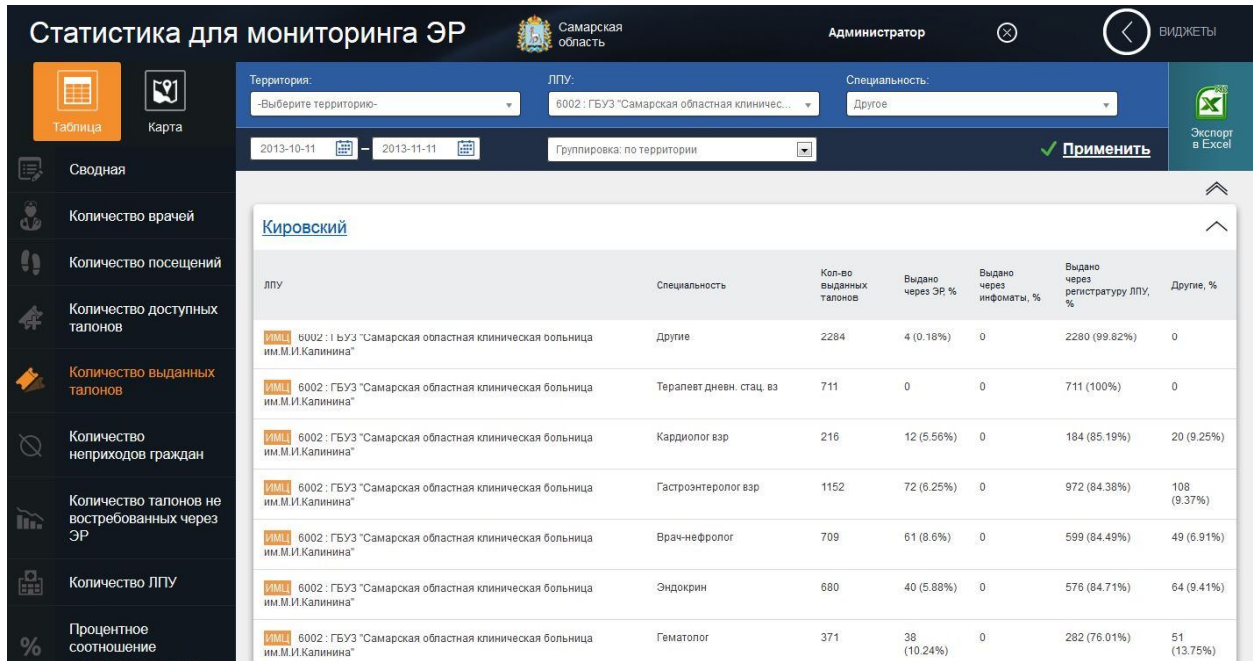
Статистика для мониторинга ЭР

Самарская область

Администратор

ВИДЖЕТЫ

Таблица

Карта

Сводная

Количество врачей

Количество посещений

Количество доступных талонов

Количество выданных талонов

Количество неприходов граждан

Количество талонов не востребованных через ЭР

Количество ЛПУ

Процентное соотношение

Территория:
-Выберите территорию-

ЛПУ:
6002 : ГБУЗ "Самарская областная клиничес...

Специальность:
Другое

Экспорт в Excel

2013-10-11 – 2013-11-11

Группировка: по территории

Применить

Кировский

| ЛПУ | Специальность | Кол-во выданных талонов | Выдано через ЭР, % | Выдано через инфоматы, % | Выдано через регистратуру ЛПУ, % | Другие, % |
|---|---|---|---|---|---|---|
| ИМЦ 6002 : ГБУЗ "Самарская областная клиническая больница им.М.И.Калинина" | Другие | 2284 | 4 (0.18%) | 0 | 2280 (99.82%) | 0 |
| ИМЦ 6002 : ГБУЗ "Самарская областная клиническая больница им.М.И.Калинина" | Терапевт дневн. стац. вз | 711 | 0 | 0 | 711 (100%) | 0 |
| ИМЦ 6002 : ГБУЗ "Самарская областная клиническая больница им.М.И.Калинина" | Кардиолог взр | 216 | 12 (5.56%) | 0 | 184 (85.19%) | 20 (9.25%) |
| ИМЦ 6002 : ГБУЗ "Самарская областная клиническая больница им.М.И.Калинина" | Гастроэнтеролог взр | 1152 | 72 (6.25%) | 0 | 972 (84.38%) | 108 (9.37%) |
| ИМЦ 6002 : ГБУЗ "Самарская областная клиническая больница им.М.И.Калинина" | Врач-нефролог | 709 | 61 (8.6%) | 0 | 599 (84.49%) | 49 (6.91%) |
| ИМЦ 6002 : ГБУЗ "Самарская областная клиническая больница им.М.И.Калинина" | Эндокрин | 680 | 40 (5.88%) | 0 | 576 (84.71%) | 64 (9.41%) |
| ИМЦ 6002 : ГБУЗ "Самарская областная клиническая больница им.М.И.Калинина" | Гематолог | 371 | 38 (10.24%) | 0 | 282 (76.01%) | 51 (13.75%) |